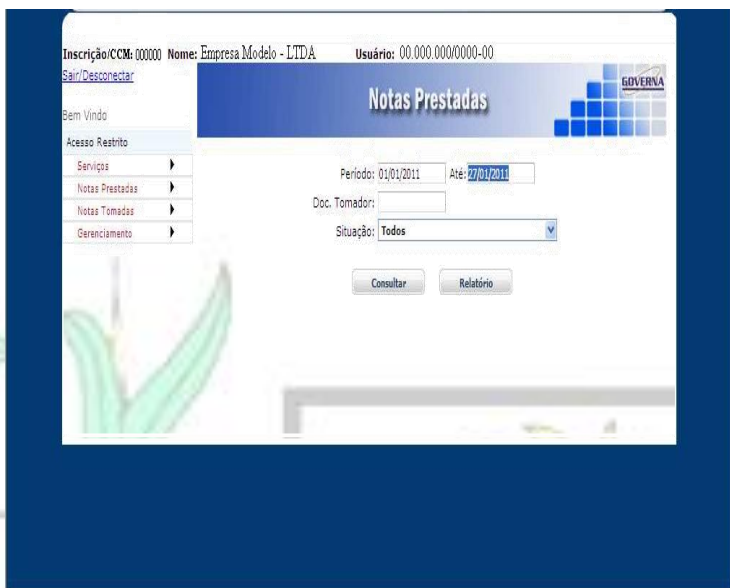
Inscrição/CCM: 000000 Nome: Empresa Modelo - LTDA Usuário: 00.000.000/0000-00

Sair/Desconectar

Bem Vindo

Notas Prestadas

GOVERNA

Acesso Restrito

Serviços

Notas Prestadas

Notas Tomadas

Gerenciamento

Período: 01/01/2011 Até: 27/01/2011

Doc. Tomador:

Situação: Todos

Consultar

Relatório